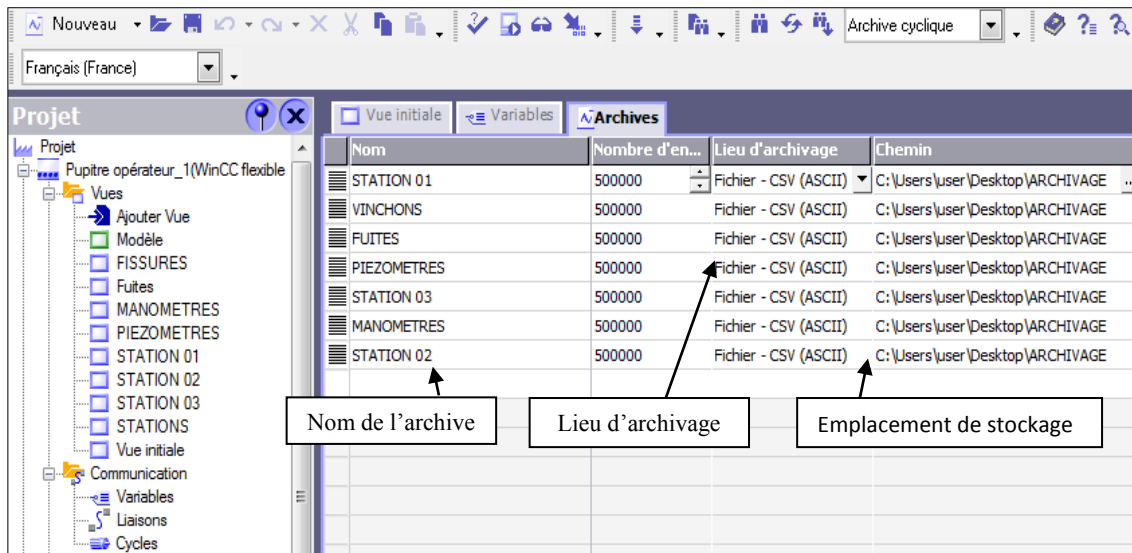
Nouveau

Archive cyclique

Français (France)

Projet

Projet
Pupitre opérateur_1(WinCC flexible
Vues
Ajouter Vue
Modèle
FISSURES
Fuites
MANOMETRES
PIEZOMETRES
STATION 01
STATION 02
STATION 03
STATIONS
Vue initiale
Communication
Variables
Liaisons
Cycles

Vue initiale
Variables
Archives

| Nom | Nombre d'en... | Lieu d'archivage | Chemin |
|---|---|---|---|
| STATION 01 | 500000 | Fichier - CSV (ASCII) | C:\Users\user\Desktop\ARCHIVAGE |
| VINCHONS | 500000 | Fichier - CSV (ASCII) | C:\Users\user\Desktop\ARCHIVAGE |
| FUITES | 500000 | Fichier - CSV (ASCII) | C:\Users\user\Desktop\ARCHIVAGE |
| PIEZOMETRES | 500000 | Fichier - CSV (ASCII) | C:\Users\user\Desktop\ARCHIVAGE |
| STATION 03 | 500000 | Fichier - CSV (ASCII) | C:\Users\user\Desktop\ARCHIVAGE |
| MANOMETRES | 500000 | Fichier - CSV (ASCII) | C:\Users\user\Desktop\ARCHIVAGE |
| STATION 02 | 500000 | Fichier - CSV (ASCII) | C:\Users\user\Desktop\ARCHIVAGE |

Nom de l'archive

Lieu d'archivage

Emplacement de stockage